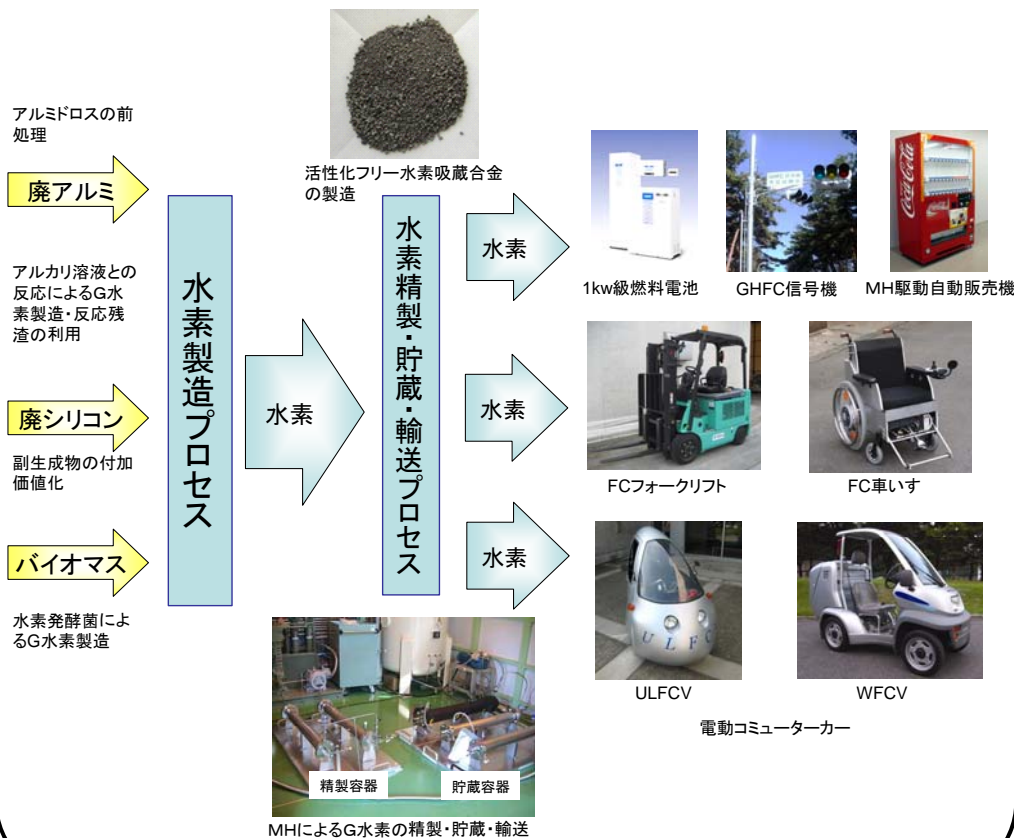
アルミドロスの前処理

廃アルミ

アルカリ溶液との反応によるG水素製造・反応残渣の利用

廃シリコン

副生成物の付加価値化

バイオマス

水素発酵菌によるG水素製造

水素製造プロセス

水素

活性化フリー水素吸蔵合金の製造

水素精製・貯蔵・輸送プロセス

精製容器

貯蔵容器

MHによるG水素の精製・貯蔵・輸送

水素

水素

水素

1kw級燃料電池

GHFC信号機

MH駆動自動販売機

FCフォークリフト

FC車いす

ULFCV

WFCV

電動コミューターカー